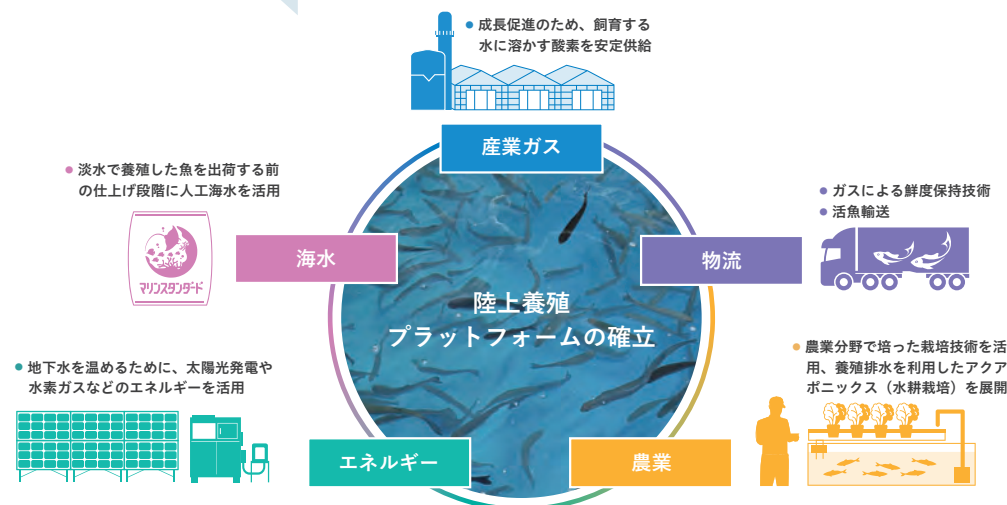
● 成長促進のため、飼育する水に溶かす酸素を安定供給

産業ガス

● 淡水で養殖した魚を出荷する前の仕上げ段階に人工海水を活用

マリンスタンダード

海水

● ガスによる鮮度保持技術
● 活魚輸送

物流

陸上養殖
プラットフォームの確立

● 地下水を温めるために、太陽光発電や水素ガスなどのエネルギーを活用

● 農業分野で培った栽培技術を活用、養殖排水を利用したアクアポニックス（水耕栽培）を展開

エネルギー

農業